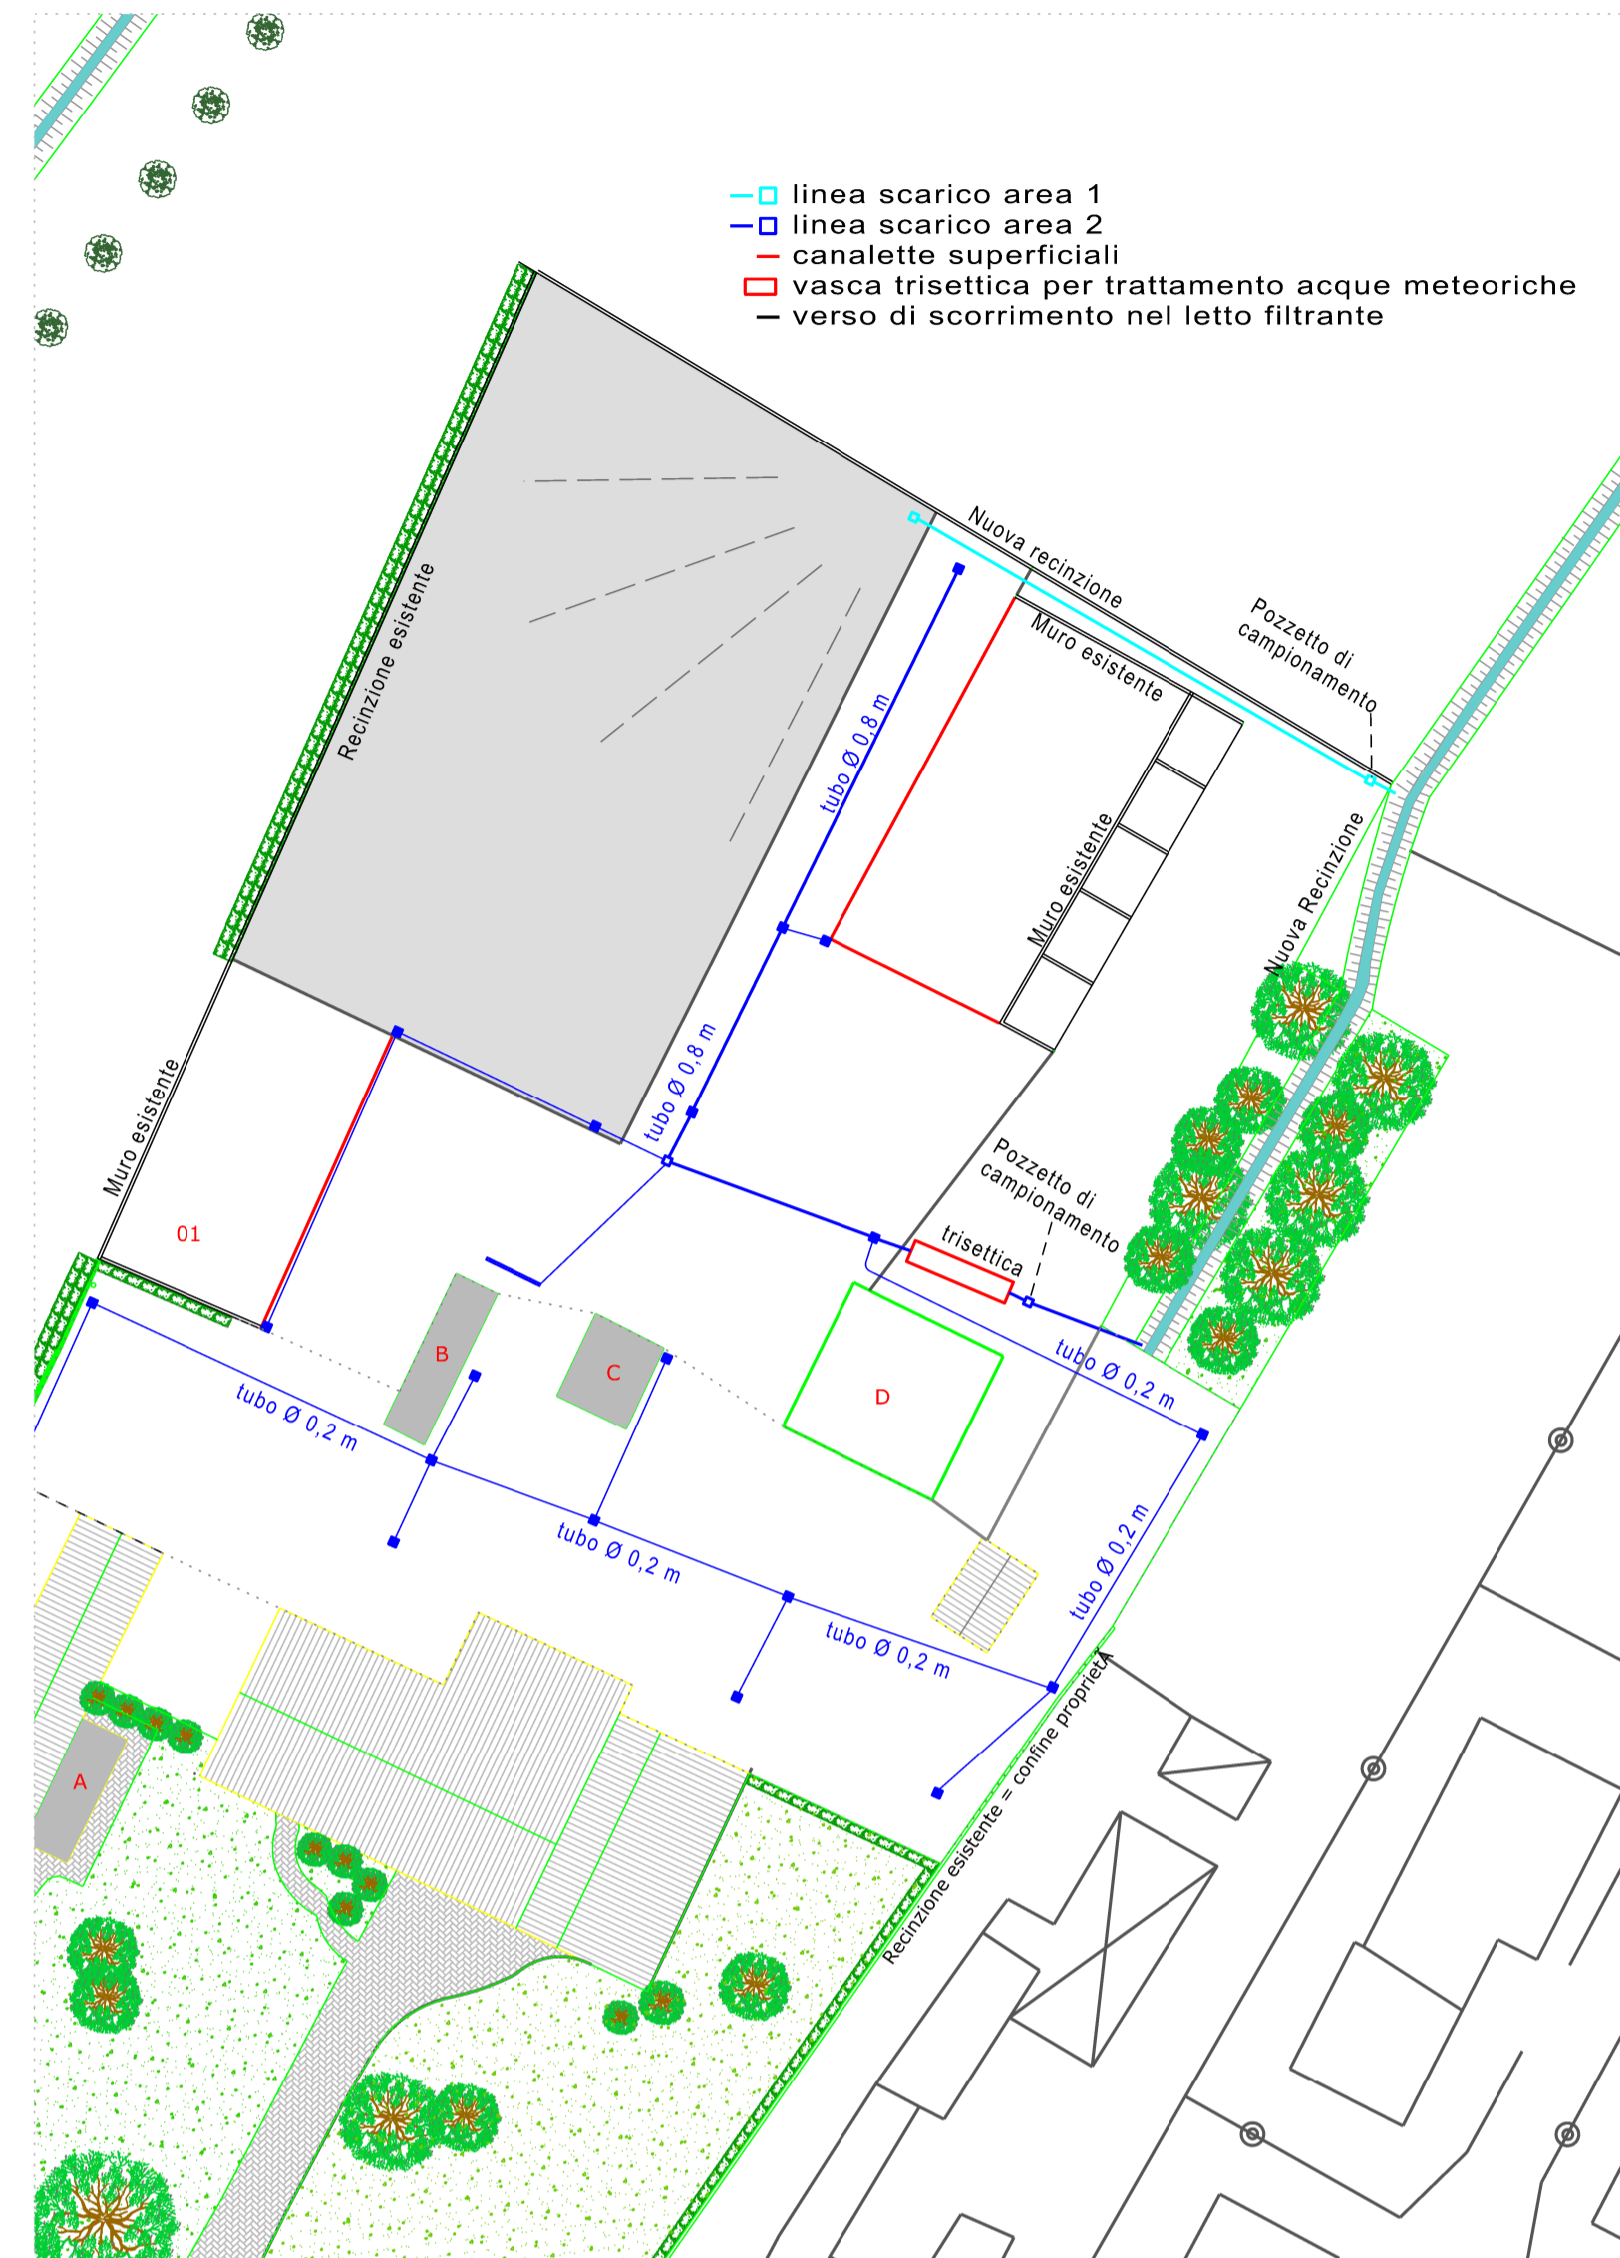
linea scarico area 1
linea scarico area 2
canalette superficiali
vasca trisettica per trattamento acque meteoriche
verso di scorrimento nel letto filtrante

Recinzione esistente

Nuova recinzione

Pozzetto di campionamento

Muro esistente

tubo Ø 0,8 m

Muro esistente

Nuova Recinzione

tubo Ø 0,8 m

Muro esistente

Pozzetto di campionamento

trisettica

01

B

C

D

tubo Ø 0,2 m

tubo Ø 0,2 m

tubo Ø 0,2 m

tubo Ø 0,2 m

tubo Ø 0,2 m

A

Recinzione esistente = confine proprietà